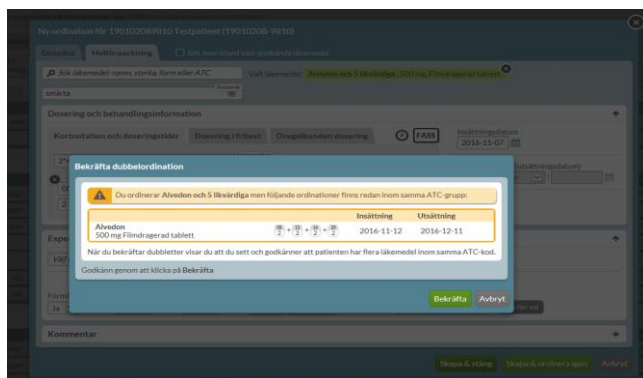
Ny ordination för 191010208 Testpatient (19101020-9810)

Uppehåll Helförpackning Sök även bland icke godkända läkemedel

Sök läkemedel: namn, styrka, form eller ATC Valt läkemedel: Alvedon och 5 likvärdiga - 500 mg Filmdragerad tablett

smärta

Dosering och behandlingsinformation

Kortnotation och doseringstider Dosering i fritext Oregelbunden dosering FASS Insättningsdatum 2016-11-07

Utsättningsdatum

Bekräfta dubbelordination

Du ordinerar Alvedon och 5 likvärdiga men följande ordinationer finns redan inom samma ATC-grupp:

| | | Insättning | Utsättning |
|---|---|---|---|
| Alvedon 500 mg Filmdragerad tablett | $\frac{1}{2}$ + $\frac{1}{2}$ + $\frac{1}{2}$ + $\frac{1}{2}$ | 2016-11-12 | 2016-12-11 |

När du bekräftar dubbletter visar du att du sett och godkänner att patienten har flera läkemedel inom samma ATC-kod.

Godkänn genom att klicka på Bekräfta

Bekräfta Avbryt

Kommentar

Skapa & stäng Skapa & ordinera igen Avbryt